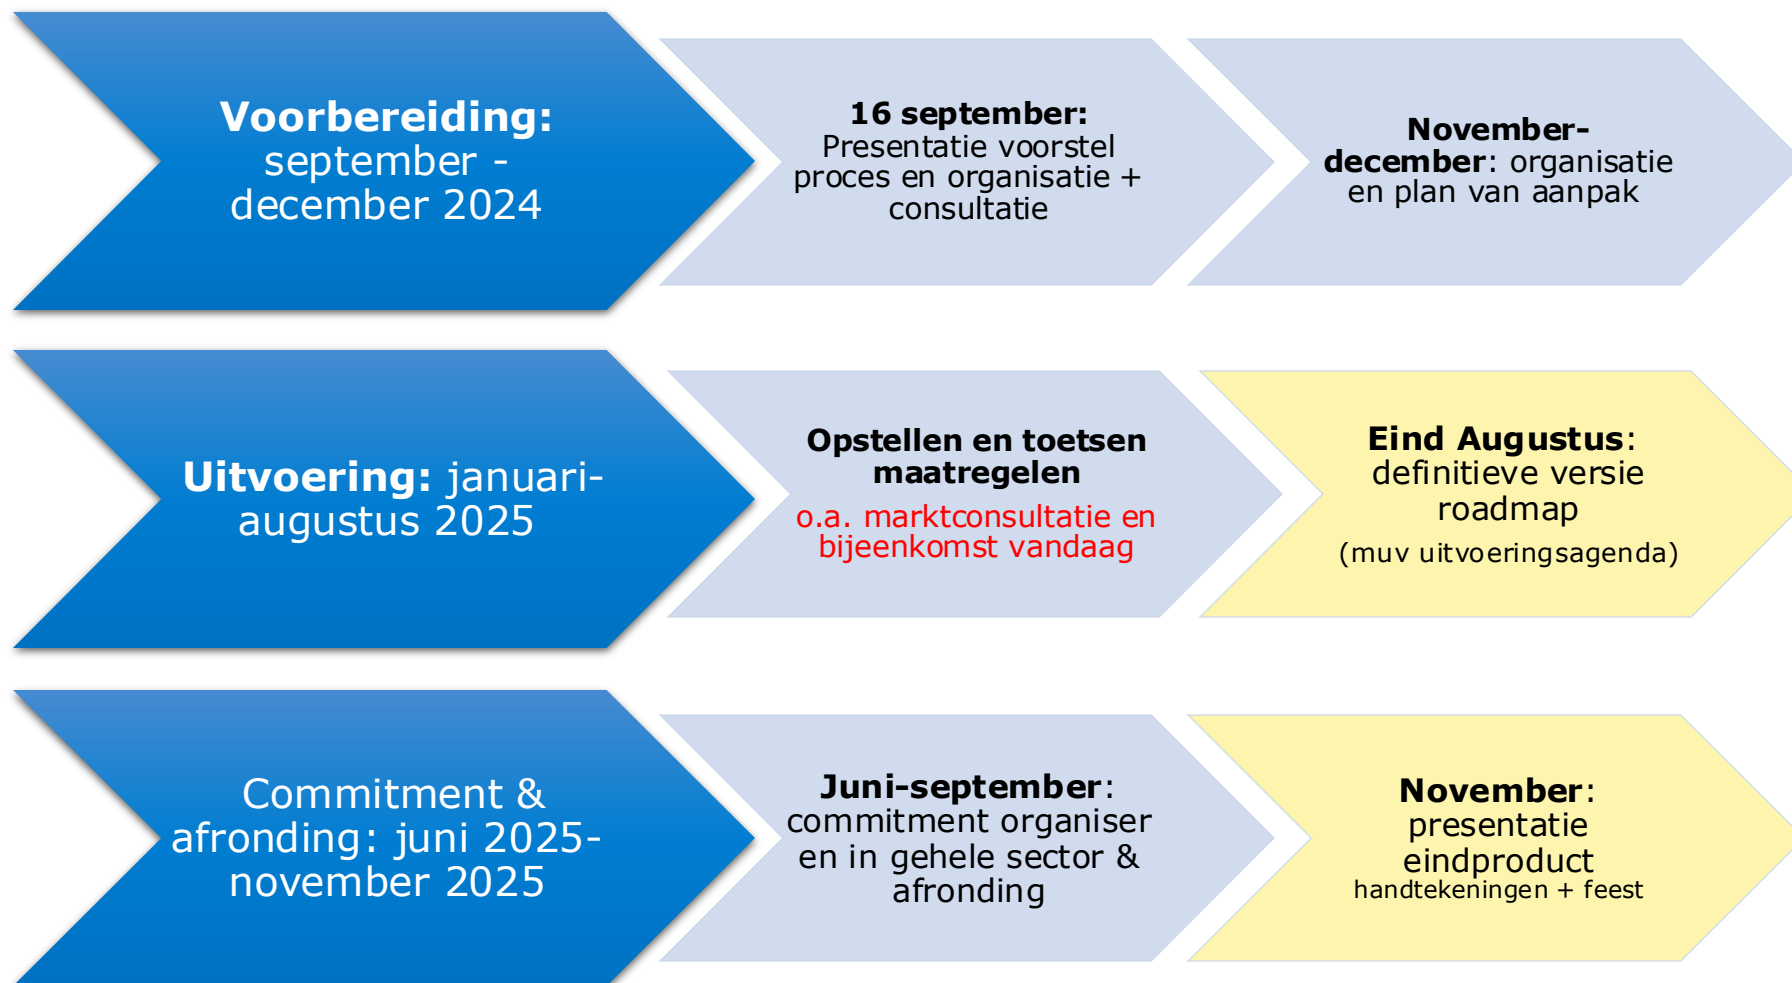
Voorbereiding: september - december 2024

16 september: Presentatie voorstel proces en organisatie + consultatie

November-december: organisatie en plan van aanpak

Uitvoering: januari-augustus 2025

Opstellen en toetsen maatregelen
o.a. marktconsultatie en bijeenkomst vandaag

Eind Augustus: definitieve versie roadmap
(muv uitvoeringsagenda)

Commitment & afronding: juni 2025-november 2025

Juni-september: commitment organiser en in gehele sector & afronding

November: presentatie eindproduct
handtekeningen + feest